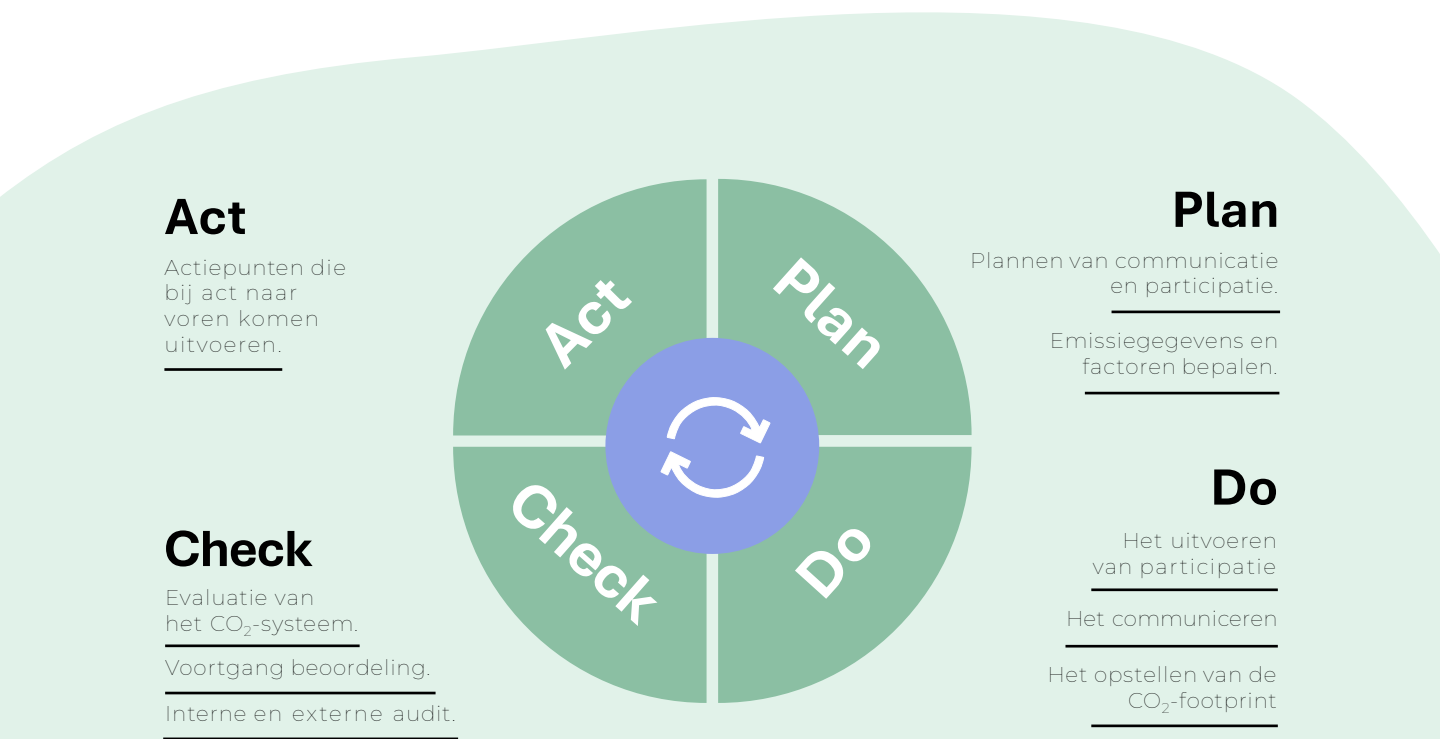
Act

Actiepunten die bij act naar voren komen uitvoeren.

Plan

Plannen van communicatie en participatie.

Emissiegegevens en factoren bepalen.

Act

Plan

Check

Do

Do

Het uitvoeren van participatie

Het communiceren

Het opstellen van de $CO_2$-footprint

Check

Evaluatie van het $CO_2$-systeem.

Voortgang beoordeling.

Interne en externe audit.